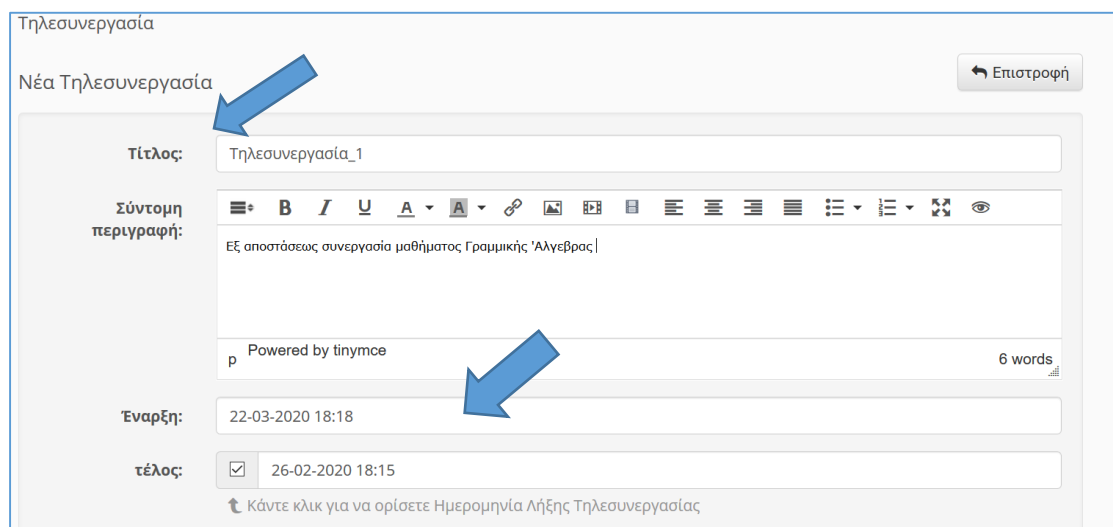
Τηλεσυνεργασία

Νέα Τηλεσυνεργασία

Επιστροφή

Τίτλος: Τηλεσυνεργασία_1

Σύντομη περιγραφή:

B I U A A

Εξ αποστάσεως συνεργασία μαθήματος Γραμμικής 'Αλγεβρας

p Powered by tinymce 6 words

Έναρξη: 22-03-2020 18:18

τέλος: 26-02-2020 18:15

Κάντε κλικ για να ορίσετε Ημερομηνία Λήξης Τηλεσυνεργασίας